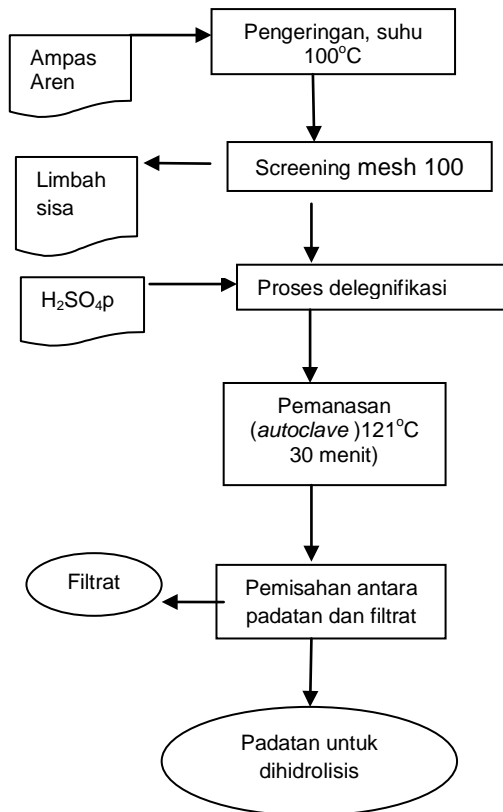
Ampas Aren

Pengeringan, suhu $100^{o}C$

Limbah sisa

Screening mesh 100

$H_2SO_4$p

Proses delegnifikasi

Pemanasan (*autoclave* )$121^{o}C$ 30 menit)

Filtrat

Pemisahan antara padatan dan filtrat

Padatan untuk dihidrolisis